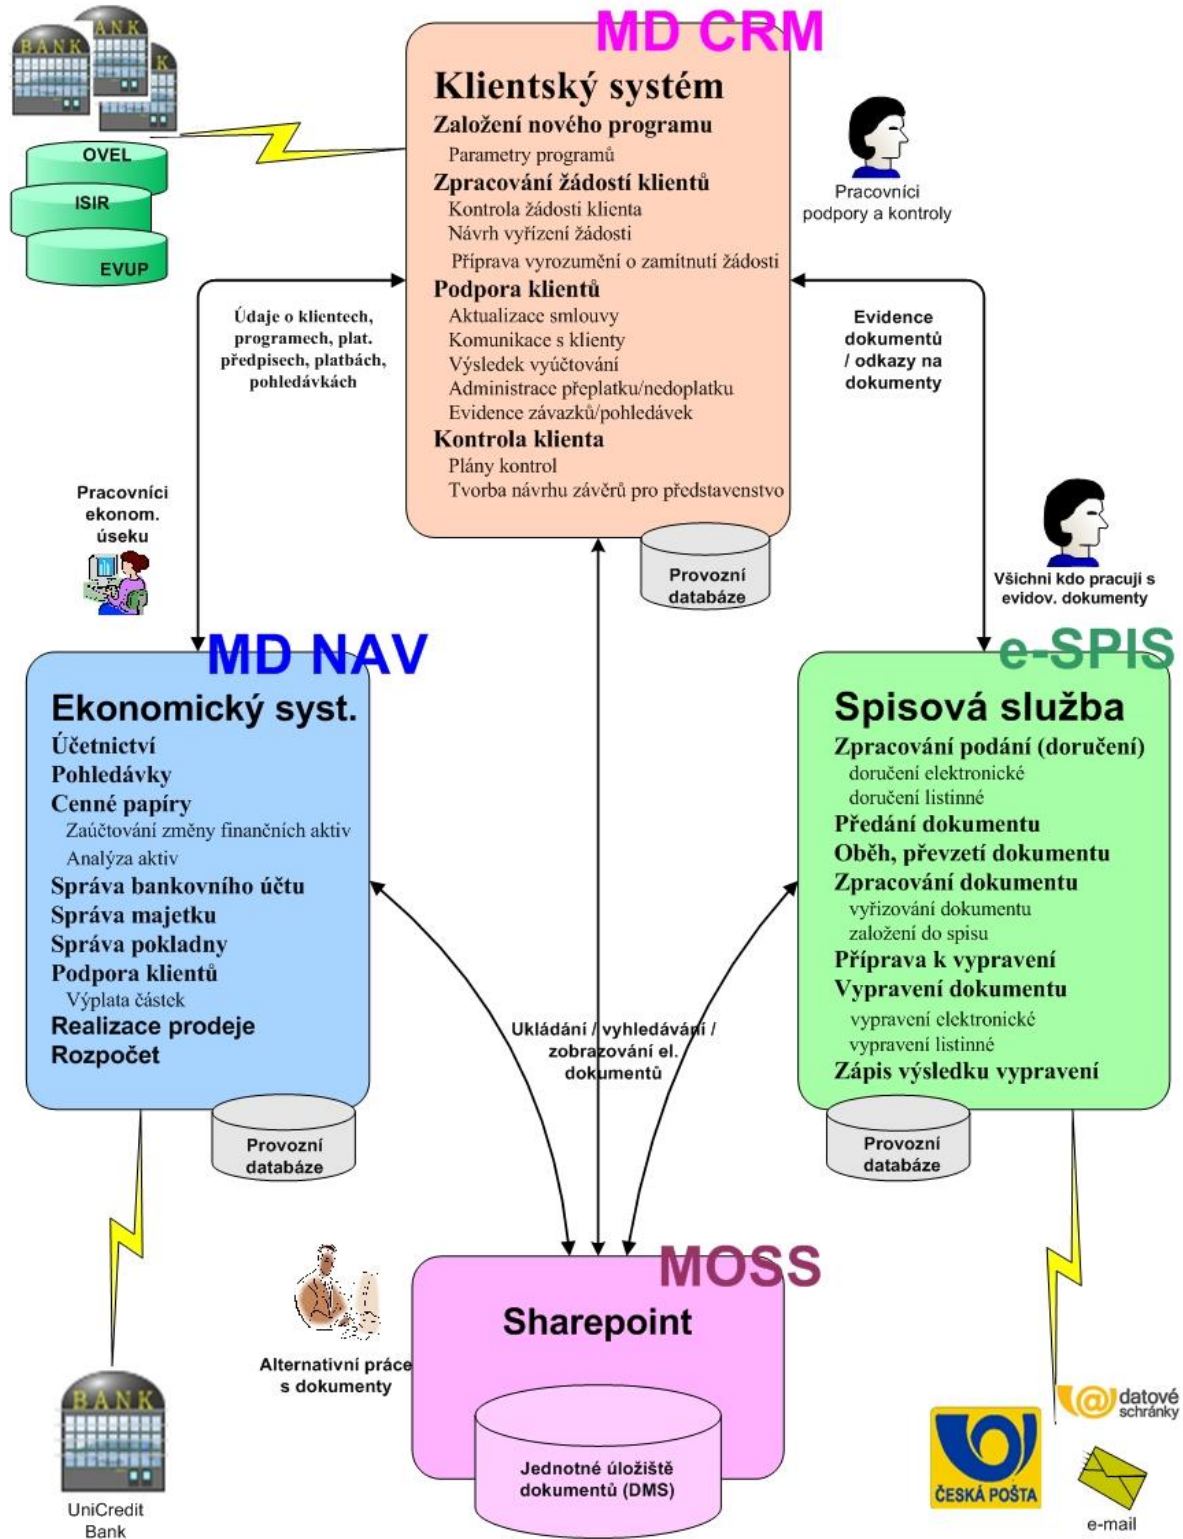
BANK
BANK
K

OVEL
ISIR
EVUP

MD CRM
Klientský systém
Založení nového programu
Parametry programů
Zpracování žádostí klientů
Kontrola žádosti klienta
Návrh vyřízení žádosti
Příprava vyrozumění o zamítnutí žádosti
Podpora klientů
Aktualizace smlouvy
Komunikace s klienty
Výsledek vyúčtování
Administrace přeplatku/nedoplatku
Evidence závazků/pohledávek
Kontrola klienta
Plány kontrol
Tvorba návrhu závěrů pro představenstvo

Provozní databáze

Pracovníci podpory a kontroly

Údaje o klientech, programech, plat. předpisech, platbách, pohledávkách

Evidence dokumentů / odkazy na dokumenty

Pracovníci ekonom. úseku

Všichni kdo pracují s evidov. dokumenty

MD NAV
Ekonomický syst.
Účetnictví
Pohledávky
Cenné papíry
Zaúčtování změny finančních aktiv
Analýza aktiv
Správa bankovního účtu
Správa majetku
Správa pokladny
Podpora klientů
Výplata částek
Realizace prodeje
Rozpočet

Provozní databáze

e-SPIS
Spisová služba
Zpracování podání (doručení)
doručení elektronické
doručení listinné
Předání dokumentu
Oběh, převzetí dokumentu
Zpracování dokumentu
vyřizování dokumentu
založení do spisu
Příprava k vypravení
Vypravení dokumentu
vypravení elektronické
vypravení listinné
Zápis výsledku vypravení

Provozní databáze

Ukládání / vyhledávání / zobrazování el. dokumentů

MOSS
Sharepoint
Jednotné úložiště dokumentů (DMS)

Alternativní práce s dokumenty

BANK
UniCredit Bank

datové schránky
ČESKÁ POŠTA
e-mail